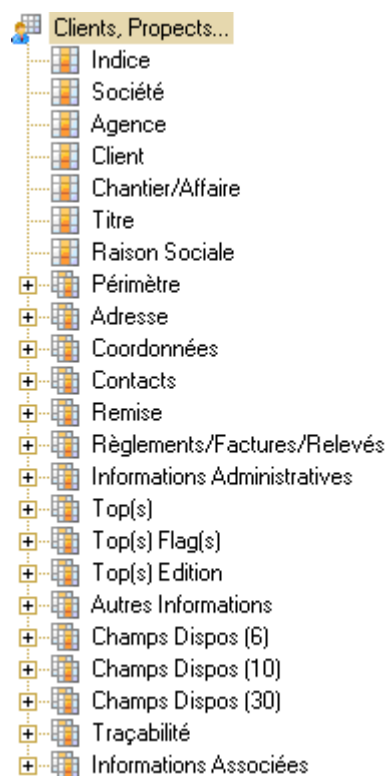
Clients, Propects...
Indice
Société
Agence
Client
Chantier/Affaire
Titre
Raison Sociale
Périmètre
Adresse
Coordonnées
Contacts
Remise
Règlements/Factures/Relevés
Informations Administratives
Top(s)
Top(s) Flag(s)
Top(s) Edition
Autres Informations
Champs Dispos (6)
Champs Dispos (10)
Champs Dispos (30)
Traçabilité
Informations Associées